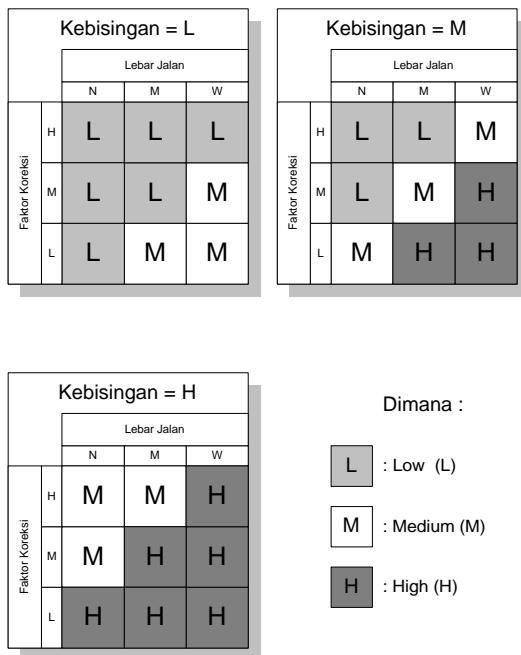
Kebisingan = L

| | | Lebar Jalan | | |
|---|---|---|---|---|
| | | N | M | W |
| Faktor Koreksi | H | L | L | L |
| | M | L | L | M |
| | L | L | M | M |

Kebisingan = M

| | | Lebar Jalan | | |
|---|---|---|---|---|
| | | N | M | W |
| Faktor Koreksi | H | L | L | M |
| | M | L | M | H |
| | L | M | H | H |

Kebisingan = H

| | | Lebar Jalan | | |
|---|---|---|---|---|
| | | N | M | W |
| Faktor Koreksi | H | M | M | H |
| | M | M | H | H |
| | L | H | H | H |

Dimana :

L : Low (L)

M : Medium (M)

H : High (H)